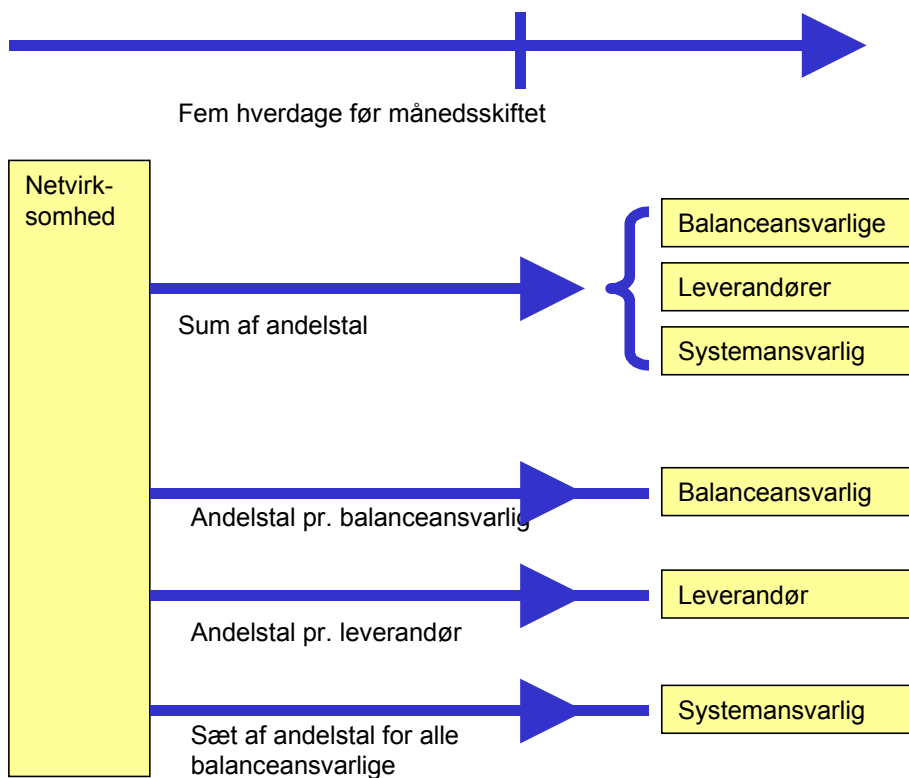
Fem hverdage før månedsskiftet

Netvirksomhed

Sum af andelstal

Balanceansvarlige

Leverandører

Systemansvarlig

Andelstal pr. balanceansvarlig

Balanceansvarlig

Andelstal pr. leverandør

Leverandør

Sæt af andelstal for alle balanceansvarlige

Systemansvarlig